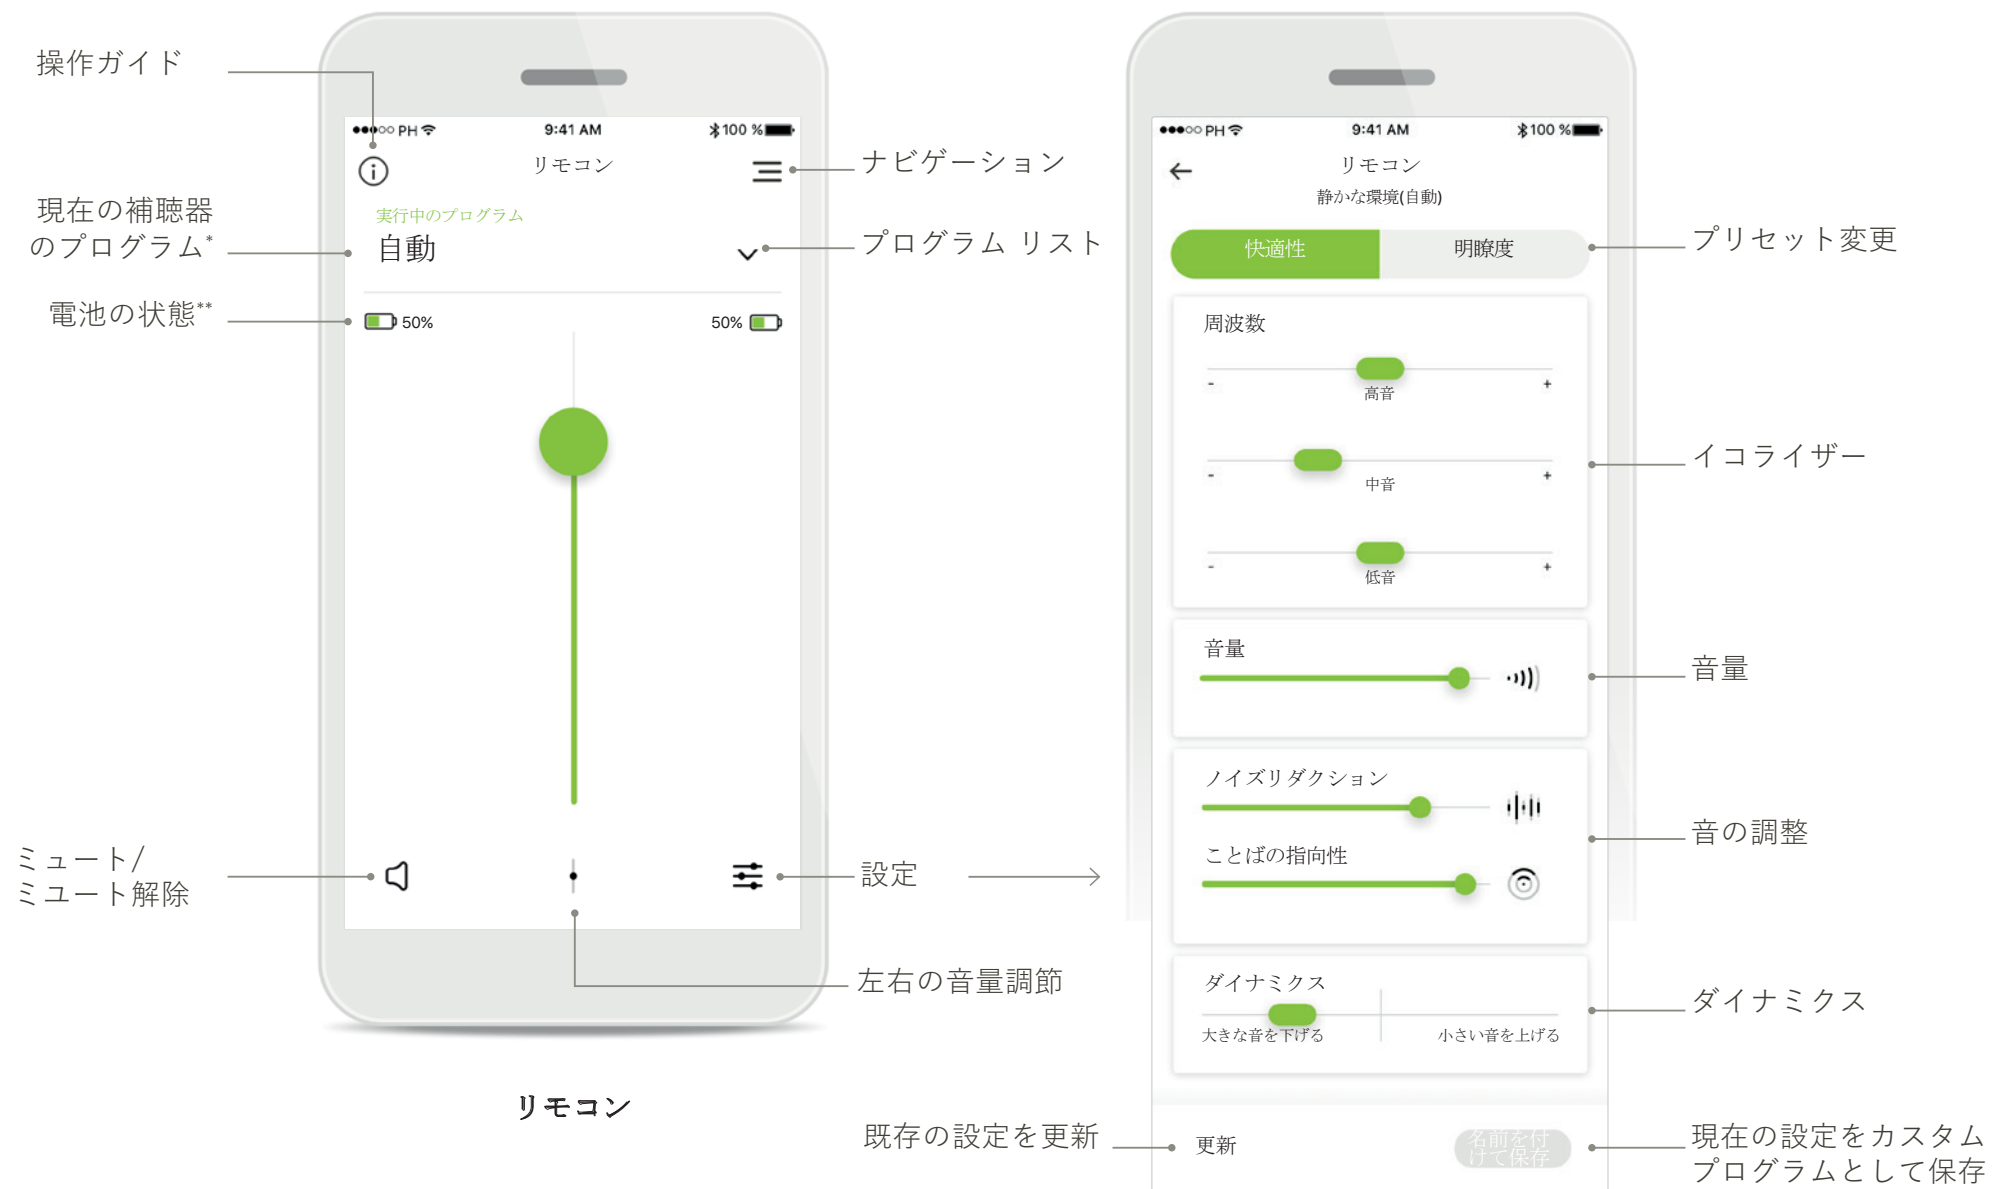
操作ガイド

現在の補聴器のプログラム*

電池の状態**

ミュート/ミュート解除

●●●○○ PH 9:41 AM 100 %

リモコン

実行中のプログラム

自動

50%

50%

ナビゲーション

プログラム リスト

設定

左右の音量調節

リモコン

●●●○○ PH 9:41 AM 100 %

リモコン

静かな環境(自動)

快適性

明瞭度

周波数

-

高音

+

-

中音

+

-

低音

+

音量

ノイズリダクション

ことばの指向性

ダイナミクス

大きな音を下げる

小さい音を上げる

更新

名前を付けて保存

プリセット変更

イコライザー

音量

音の調整

ダイナミクス

既存の設定を更新

現在の設定をカスタムプログラムとして保存